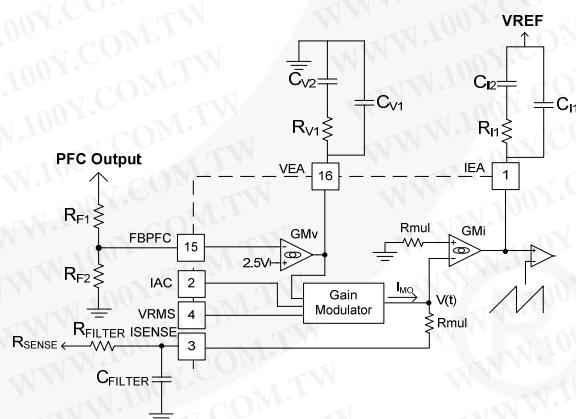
VREF

$C_{V2}$

$C_{V1}$

$C_{I2}$

$C_{I1}$

$R_{V1}$

$R_{I1}$

PFC Output

VEA

16

IEA

1

$R_{F1}$

FBPFC

15

GMv

Rmul

GMi

$R_{F2}$

2.5V

IAC

2

$I_{MO}$

Gain Modulator

V(t)

VRMS

4

$R_{FILTER}$ ISENSE

Rmul

$R_{SENSE}$

3

$C_{FILTER}$

WWW.100Y.COM.TW